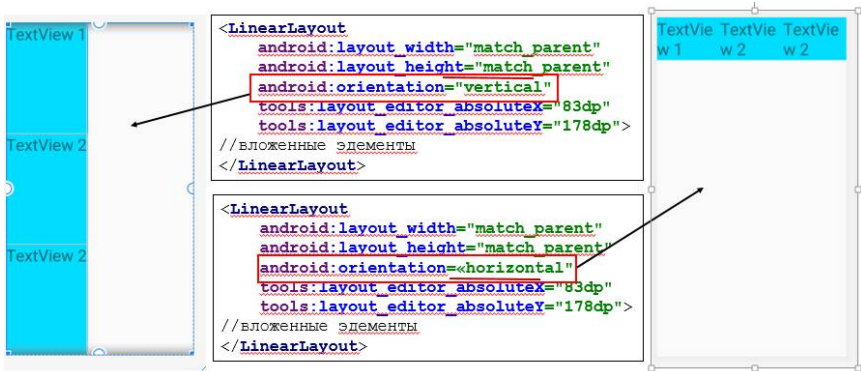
TextView 1

TextView 2

TextView 2

<LinearLayout
android:layout_width="match_parent"
android:layout_height="match_parent"
android:orientation="vertical"
tools:layout_editor_absoluteX="83dp"
tools:layout_editor_absoluteY="178dp">
//вложенные элементы
</LinearLayout>

<LinearLayout
android:layout_width="match_parent"
android:layout_height="match_parent"
android:orientation=«horizontal"
tools:layout_editor_absoluteX="83dp"
tools:layout_editor_absoluteY="178dp">
//вложенные элементы
</LinearLayout>

TextView 1 TextView 2 TextView 2